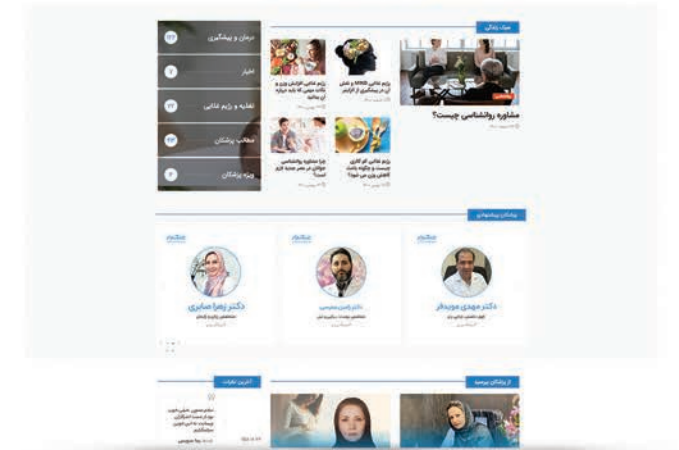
سبک زندگی

درمان و پیشگیری

اخبار

تغذیه و رژیم غذایی

مطب پزشکان

ویژه پزشکان

رژیم غذایی MIND و نقش آن در پیشگیری از آلزایمر

رژیم غذایی افزایش وزن و نکات مهمی که باید درباره آن بدانید

مشاوره روانشناسی چیست؟

رژیم غذایی کم کالری چیست و چگونه باعث کاهش وزن می شود؟

چرا مشاوره روانشناسی جوانان در عصر جدید لازم است؟

پزشکان پیشنهادی

دکتر مهدی موبدفر

دکتر زهرا صابری

از پزشکان بپرسید

آخرین نظرات